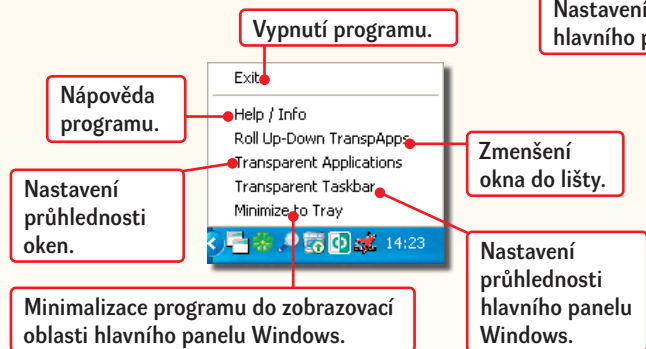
Nastavení hlavního p

Vypnutí programu.

Exit

Nápověda programu.

Help / Info

Roll Up-Down TranspApps

Zmenšení okna do lišty.

Transparent Applications

Nastavení průhlednosti oken.

Transparent Taskbar

Minimize to Tray

14:23

Nastavení průhlednosti hlavního panelu Windows.

Minimalizace programu do zobrazovací oblasti hlavního panelu Windows.